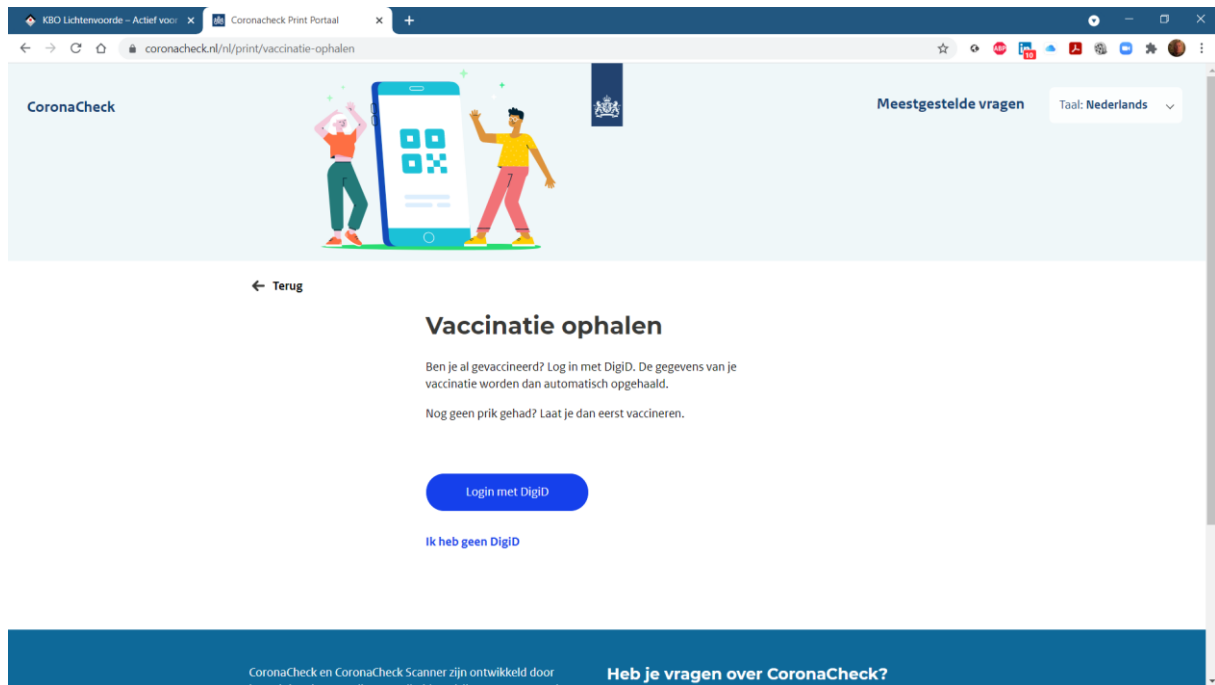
KBO Lichtenvoorde – Actief voor ×
Coronacheck Print Portaal ×
+

coronacheck.nl/nl/print/vaccinatie-ophalen

CoronaCheck

Meestgestelde vragen

Taal: Nederlands

← Terug

Vaccinatie ophalen

Ben je al gevaccineerd? Log in met DigiD. De gegevens van je vaccinatie worden dan automatisch opgehaald.

Nog geen prik gehad? Laat je dan eerst vaccineren.

Login met DigiD

Ik heb geen DigiD

CoronaCheck en CoronaCheck Scanner zijn ontwikkeld door

Heb je vragen over CoronaCheck?